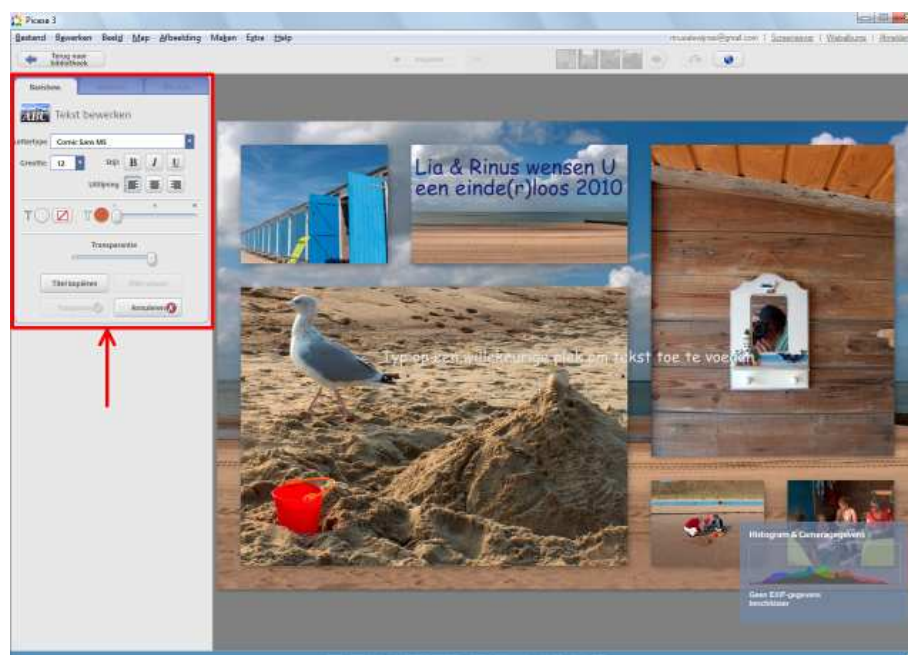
Picasa 3

Bestand Bewerken Beeld Map Afbeelding Maken Extra Help

rinusalewijnse@gmail.com | Synchroniseren | Webalbums | Afmelden

Terug naar bibliotheek

Basishoe

Tekst bewerken

Lettertype: Comic Sans MS

Grootte: 12 Stijl: B I U

Uitlijning

Transparantie

Titel opslaan

Annuleren

Lia & Rinus wensen U een einde(r)loos 2010

Typ op een willekeurige plek om tekst toe te voegen

Histogram & Cameragegevens

Geen EXIF-gegevens beschikbaar